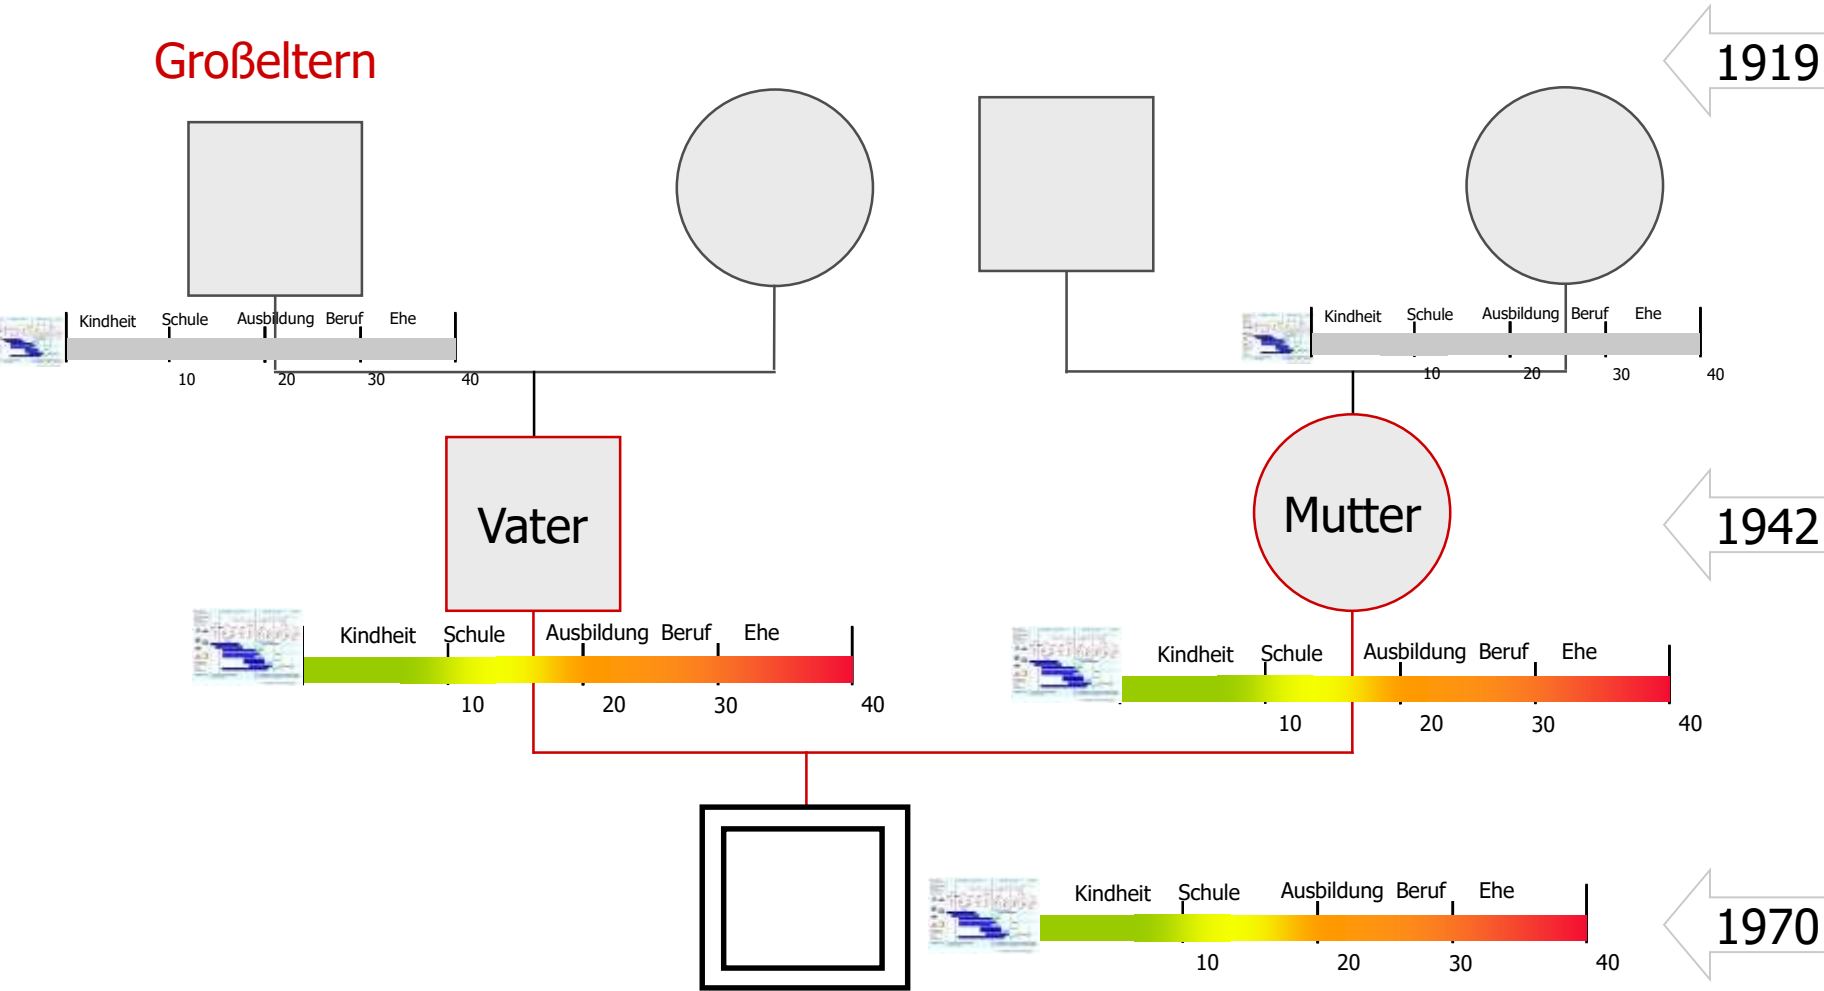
Großeltern

1919

Kindheit Schule Ausbildung Beruf Ehe
10 20 30 40

Kindheit Schule Ausbildung Beruf Ehe
10 20 30 40

Vater

Mutter

1942

Kindheit Schule Ausbildung Beruf Ehe
10 20 30 40

Kindheit Schule Ausbildung Beruf Ehe
10 20 30 40

Kindheit Schule Ausbildung Beruf Ehe
10 20 30 40

1970